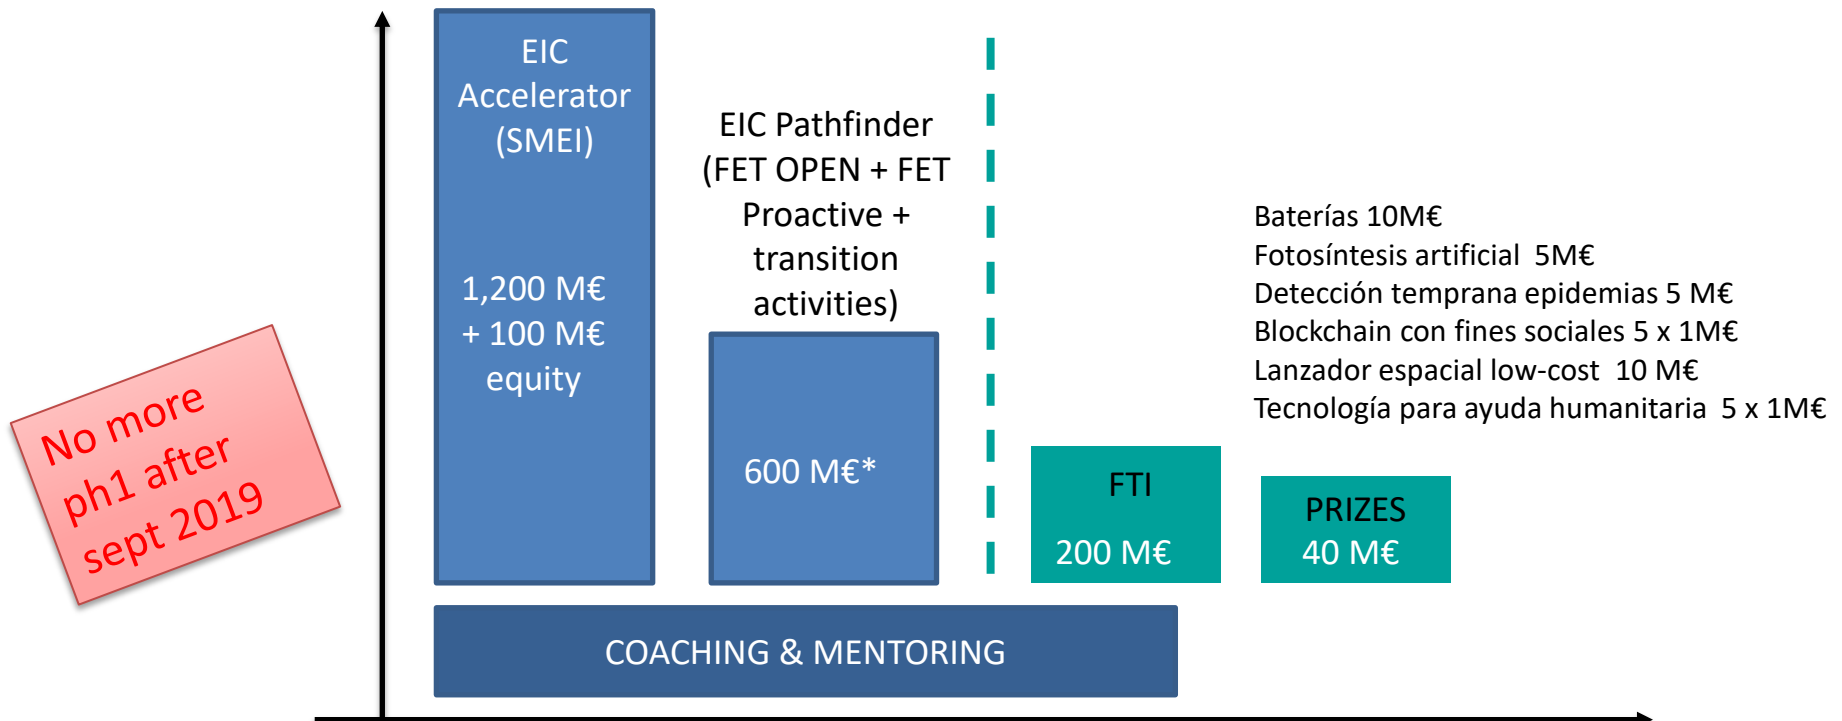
No more ph1 after sept 2019

EIC Accelerator (SMEI)

1,200 M€ + 100 M€ equity

EIC Pathfinder (FET OPEN + FET Proactive + transition activities)

600 M€*

Baterías 10M€
Fotosíntesis artificial 5M€
Detección temprana epidemias 5 M€
Blockchain con fines sociales 5 x 1M€
Lanzador espacial low-cost 10 M€
Tecnología para ayuda humanitaria 5 x 1M€

FTI
200 M€

PRIZES
40 M€

COACHING & MENTORING